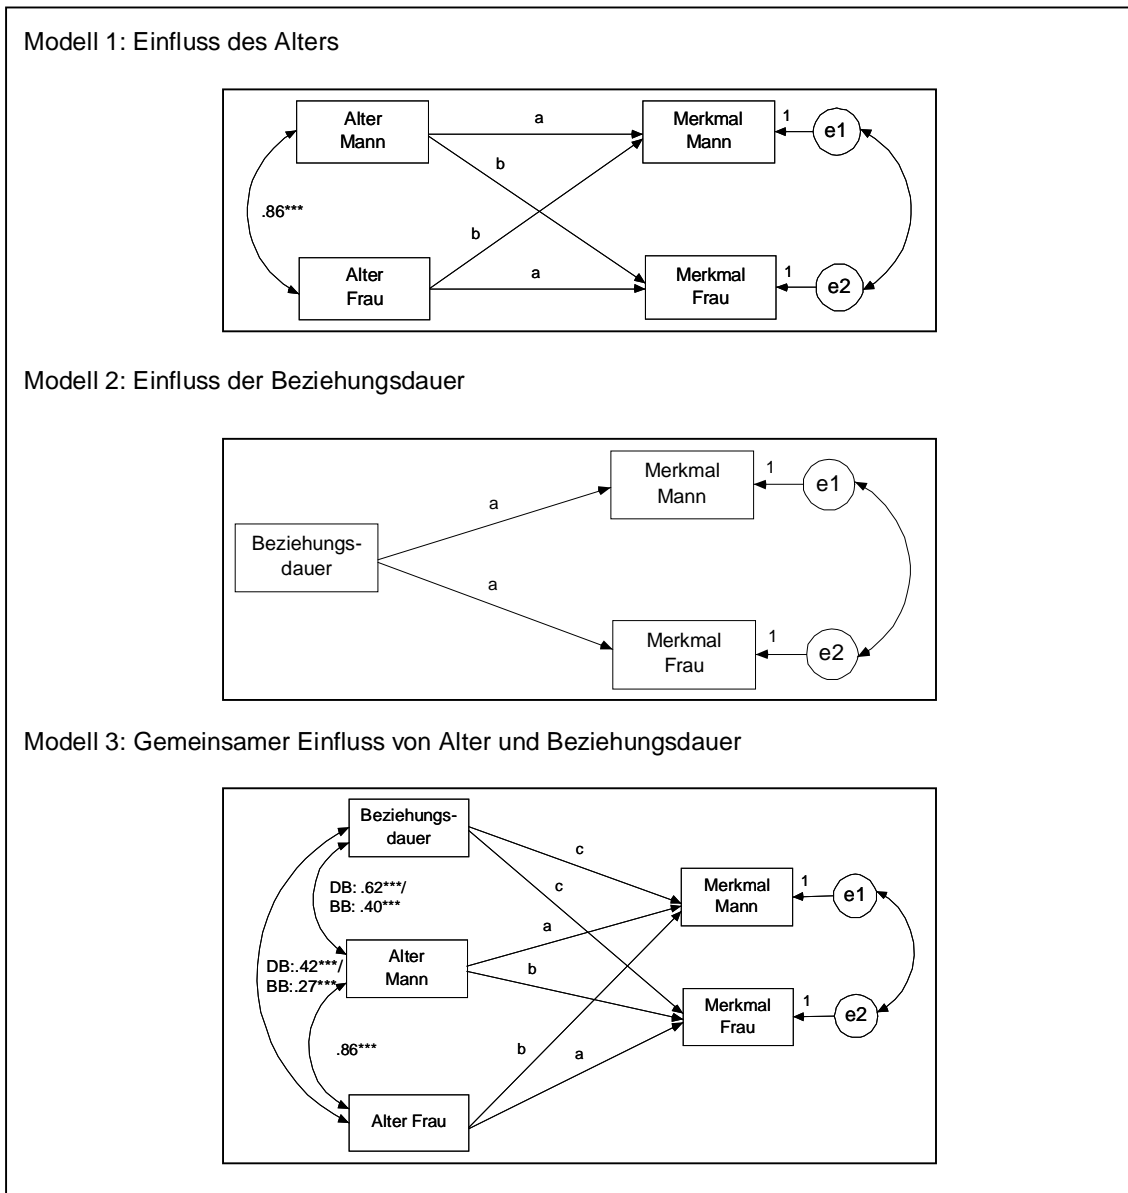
Modell 1: Einfluss des Alters

Alter Mann

Merkmal Mann

1

e1

a

b

.86***

b

Alter Frau

a

Merkmal Frau

1

e2

Modell 2: Einfluss der Beziehungsdauer

Merkmal Mann

1

e1

a

Beziehungsdauer

a

Merkmal Frau

1

e2

Modell 3: Gemeinsamer Einfluss von Alter und Beziehungsdauer

Beziehungsdauer

c

c

Merkmal Mann

1

e1

DB: .62***/ BB: .40***

a

Alter Mann

b

DB:.42***/ BB:.27***

Merkmal Frau

1

e2

.86***

b

a

Alter Frau